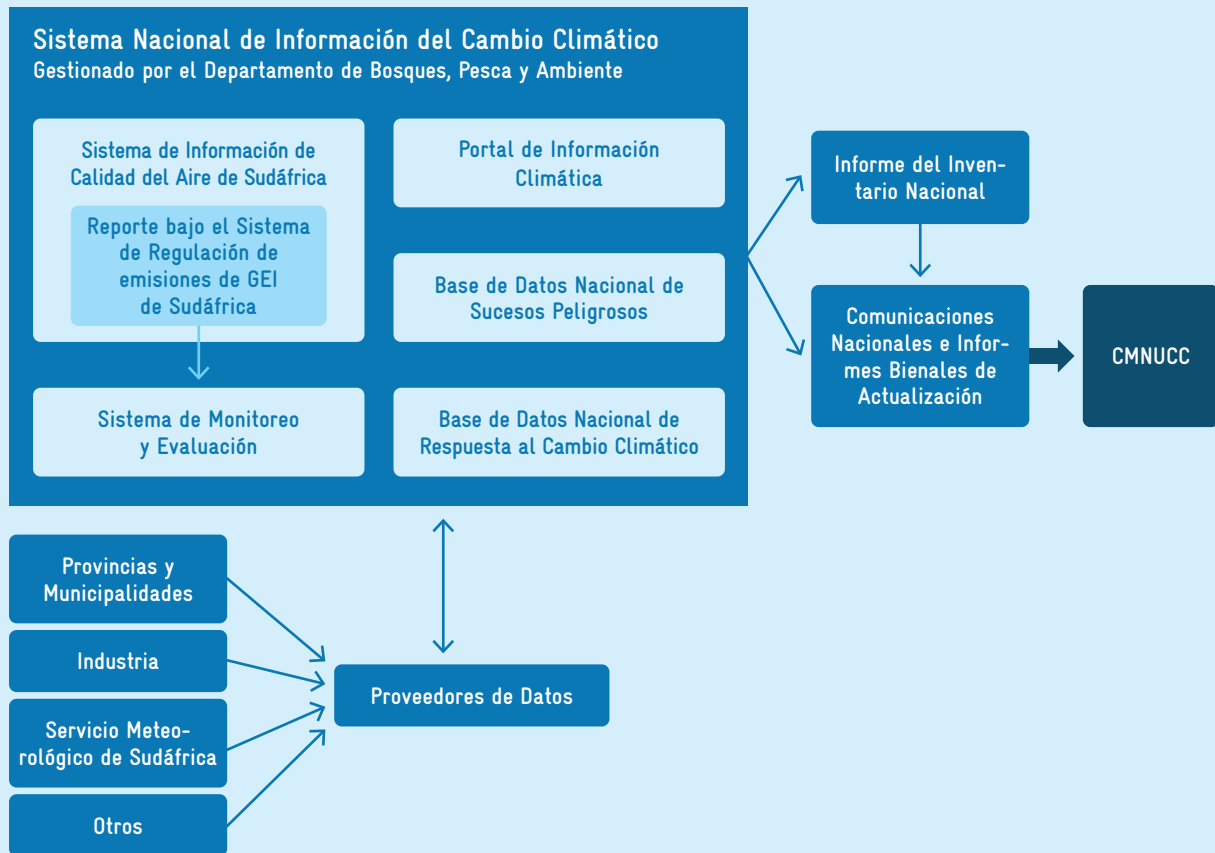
Sistema Nacional de Información del Cambio Climático
Gestionado por el Departamento de Bosques, Pesca y Ambiente

Sistema de Información de Calidad del Aire de Sudáfrica

Reporte bajo el Sistema de Regulación de emisiones de GEI de Sudáfrica

Portal de Información Climática

Base de Datos Nacional de Sucesos Peligrosos

Sistema de Monitoreo y Evaluación

Base de Datos Nacional de Respuesta al Cambio Climático

Informe del Inventario Nacional

Comunicaciones Nacionales e Informes Bienales de Actualización

CMNUCC

Provincias y Municipalidades

Industria

Servicio Meteorológico de Sudáfrica

Otros

Proveedores de Datos